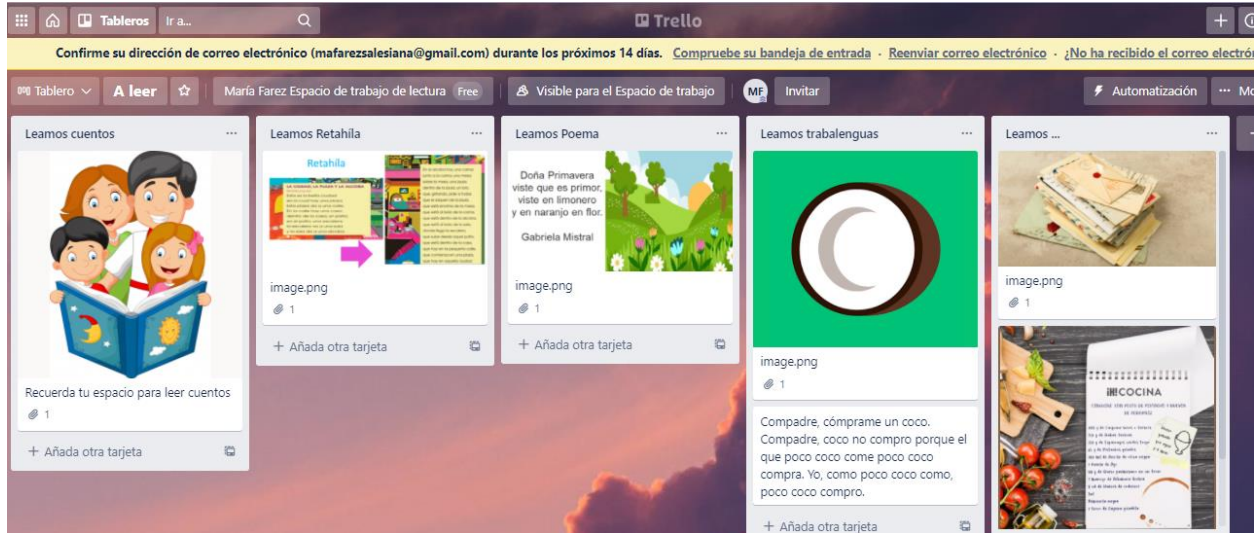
Tableros Ir a... Trello

Confirme su dirección de correo electrónico (mafarezsalesiana@gmail.com) durante los próximos 14 días. Compruebe su bandeja de entrada · Reenviar correo electrónico · ¿No ha recibido el correo electró

Tablero A leer María Farez Espacio de trabajo de lectura Free Visible para el Espacio de trabajo MF Invitar Automatización ··· Mo

Leamos cuentos ···

Recuerda tu espacio para leer cuentos

1

+ Añada otra tarjeta

Leamos Retahila ···

Retahila

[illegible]

image.png

1

+ Añada otra tarjeta

Leamos Poema ···

Doña Primavera viste que es primor, viste en limonero y en naranjo en flor.

Gabriela Mistral

image.png

1

+ Añada otra tarjeta

Leamos trabalenguas ···

image.png

1

Compadre, cómprame un coco. Compadre, coco no compro porque el que poco coco come poco coco compra. Yo, como poco coco como, poco coco compro.

+ Añada otra tarjeta

Leamos ... ···

image.png

1

COCINA

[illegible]